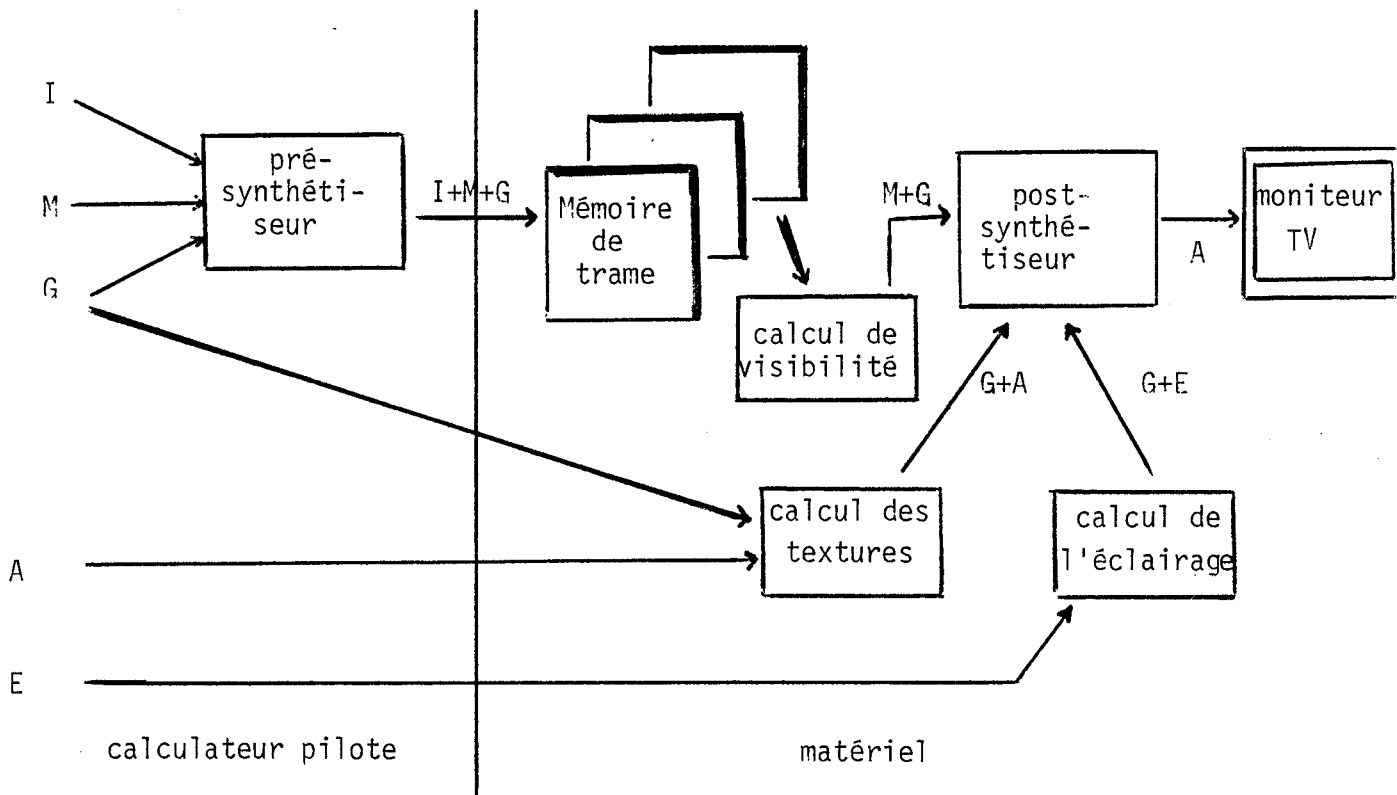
I

M

G

pré-synthétiseur

I+M+G

Mémoire de trame

calcul de visibilité

M+G

post-synthétiseur

A

moniteur TV

G+A

G+E

calcul des textures

calcul de l'éclairage

A

E

calculateur pilote

matériel